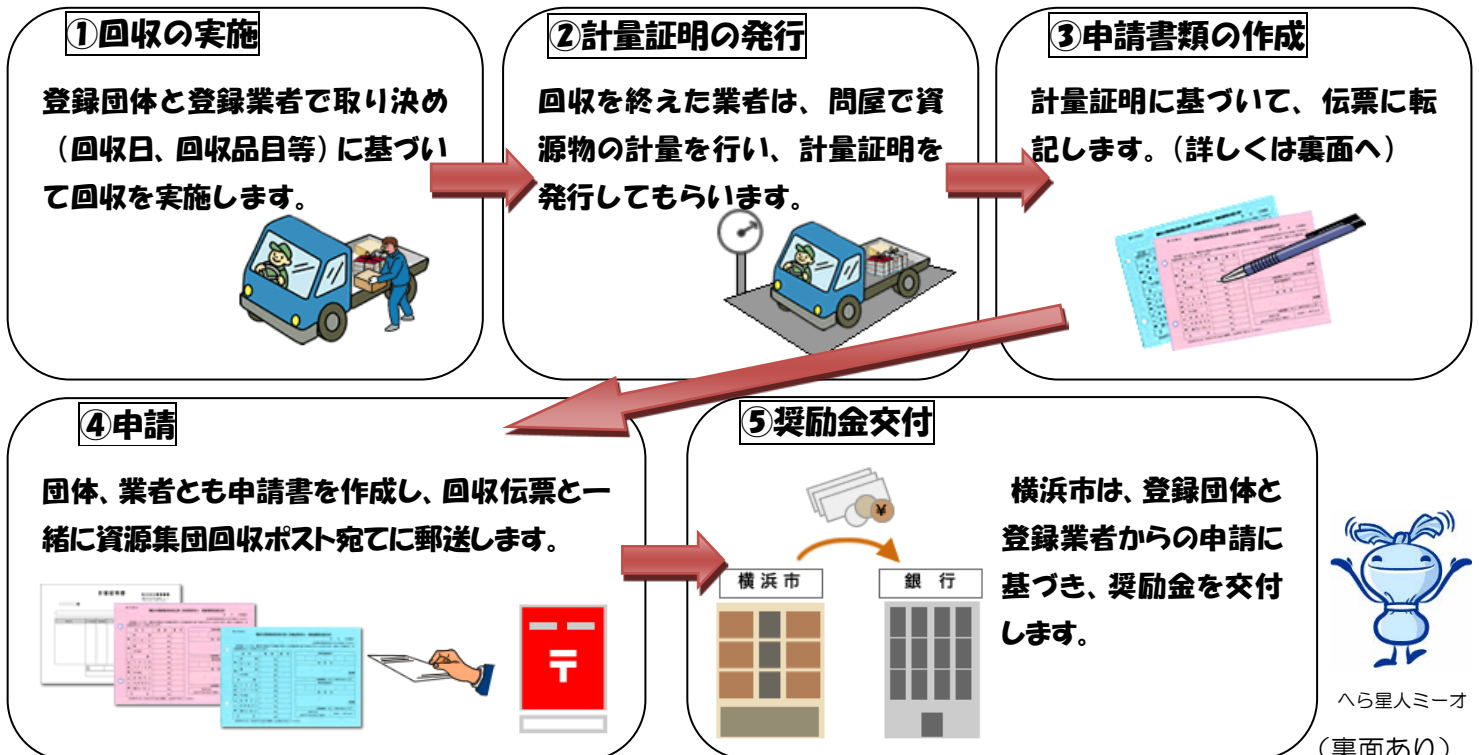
①回収の実施

登録団体と登録業者で取り決め（回収日、回収品目等）に基づいて回収を実施します。

②計量証明の発行

回収を終えた業者は、問屋で資源物の計量を行い、計量証明を発行してもらいます。

③申請書類の作成

計量証明に基づいて、伝票に転記します。（詳しくは裏面へ）

④申請

団体、業者とも申請書を作成し、回収伝票と一緒に資源集団回収ポスト宛てに郵送します。

⑤奨励金交付

横浜市

銀行

横浜市は、登録団体と登録業者からの申請に基づき、奨励金を交付します。

へら星人ミーオ

（裏面あり）